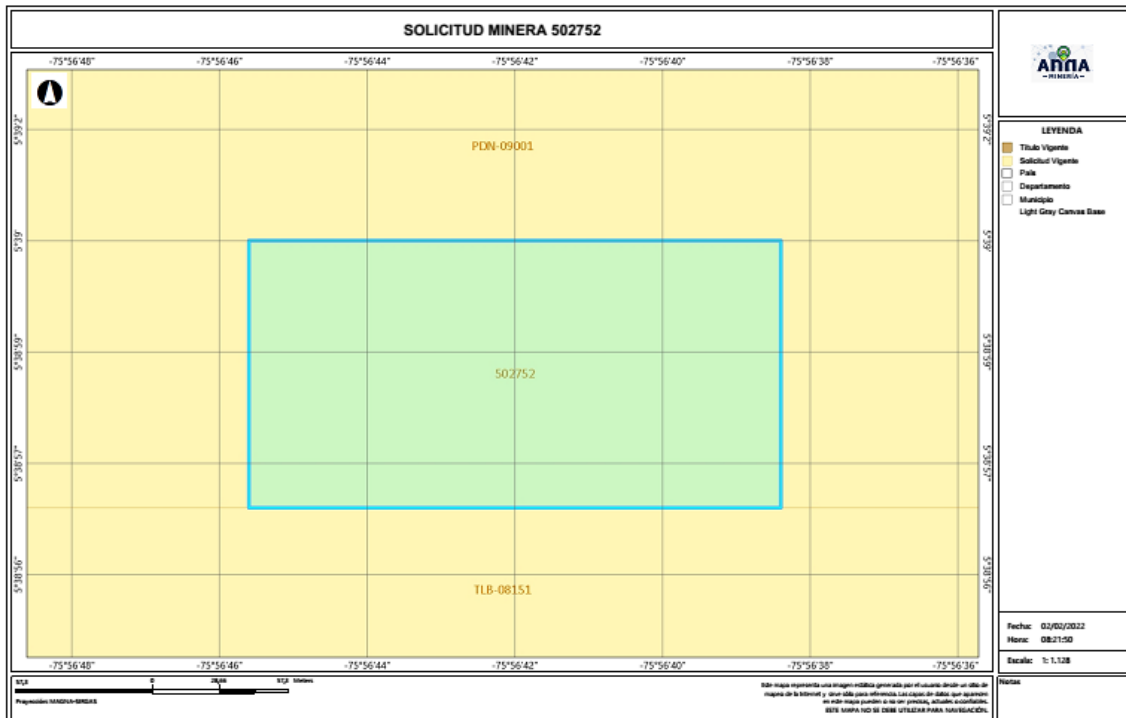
SOLICITUD MINERA 502752

-75°56'48" -75°56'46" -75°56'44" -75°56'42" -75°56'40" -75°56'38" -75°56'36"

5°39'2" 5°39' 5°38'59" 5°38'57" 5°38'56"

PDN-09001

502752

TLB-08151

-75°56'48" -75°56'46" -75°56'44" -75°56'42" -75°56'40" -75°56'38" -75°56'36"

ANNA MINERÍA

LEYENDA
Titulo Vigente
Solicitud Vigente
País
Departamento
Municipio
Light Gray Canvas Base

Fecha: 02/02/2022
Hora: 08:21:50

Escala: 1: 1.128

Notas

57,8 0 28,66 57,8 Metros
Proyección: MAGNA-SIRGAS

Este mapa representa una imagen estática generada por el usuario desde un sitio de mapas de la Internet y sirve sólo para referencia. Las capas de datos que aparecen en este mapa pueden o no ser precisas, actuales o confiables.
ESTE MAPA NO SE DEBE UTILIZAR PARA NAVEGACIÓN.